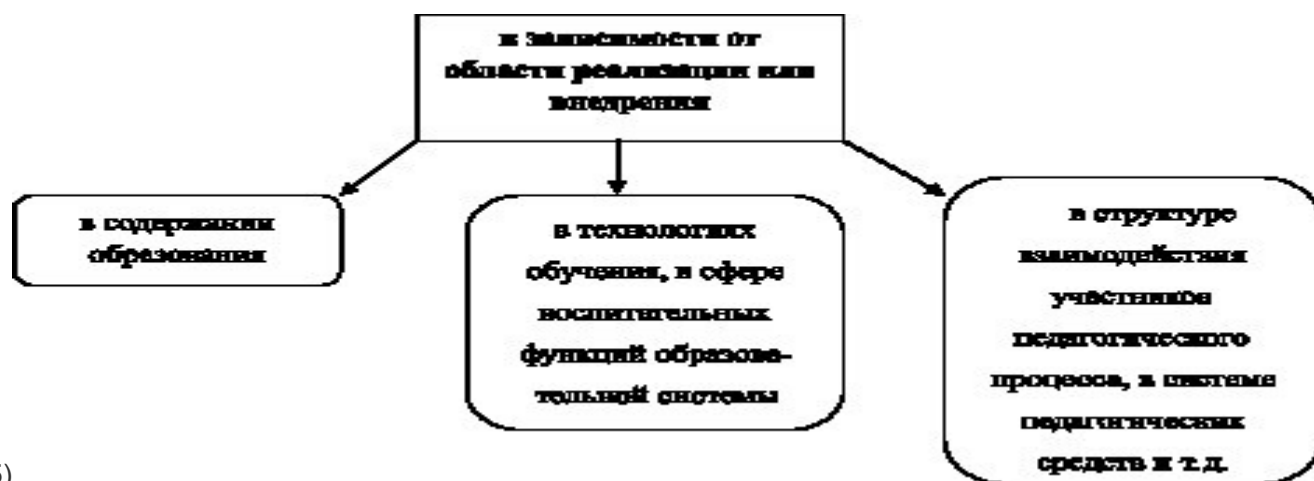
в зависимости от области реализации или внедрения

в содержании образования

в технологиях обучения, в сфере воспитательных функций образовательной системы

в структуре взаимодействия участников педагогического процесса, в системе педагогических средств и т.д.

б)